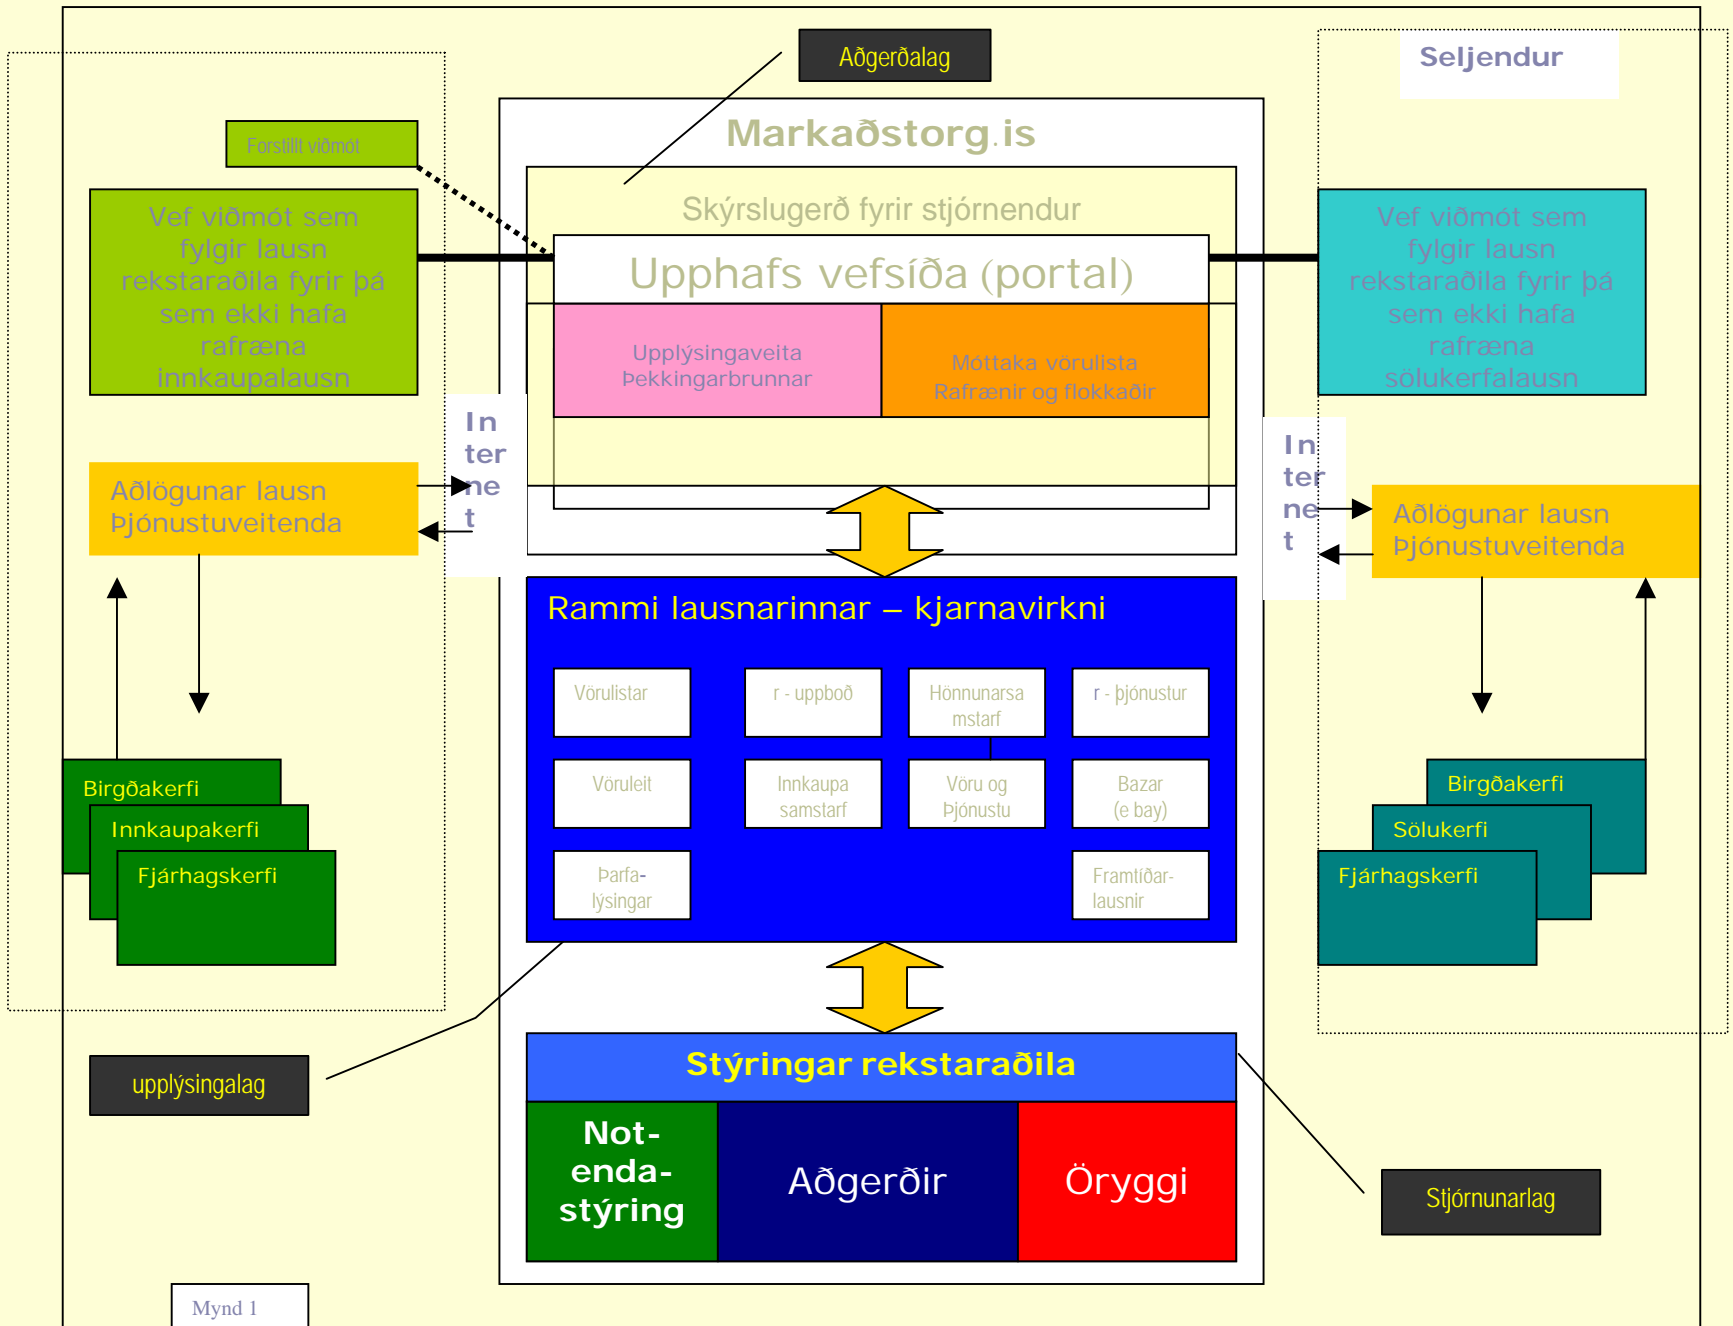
Aðgerðalag

Seljendur

Markaðstorg.is

Forstillt viðmót

Skýrslugerð fyrir stjórnendur

Vef viðmót sem fylgir lausn rekstaraðila fyrir þá sem ekki hafa rafræna innkaupalausn

Upphafs vefsíða (portal)

Vef viðmót sem fylgir lausn rekstaraðila fyrir þá sem ekki hafa rafræna sölukerfalausn

Upplýsingaveita Þekkingarbrunnar

Móttaka vörulista Rafrænir og flokkaðir

In ter ne t

In ter ne t

Aðlögunar lausn Þjónustuveitenda

Aðlögunar lausn Þjónustuveitenda

Rammi lausnarinnar – kjarnavirkni

Vörulistar

r - uppboð

Hönnunarsamstarf

r - þjónustur

Vöruleit

Innkaupa samstarf

Vöru og Þjónustu

Bazar (e bay)

Þarfa-lýsingar

Framtíðar-lausnir

Birgðakerfi

Innkaupakerfi

Fjárhagskerfi

Birgðakerfi

Sölukerfi

Fjárhagskerfi

upplýsingalag

Stýringar rekstaraðila

Not-enda-stýring

Aðgerðir

Öryggi

Stjórnunarlag

Mynd 1